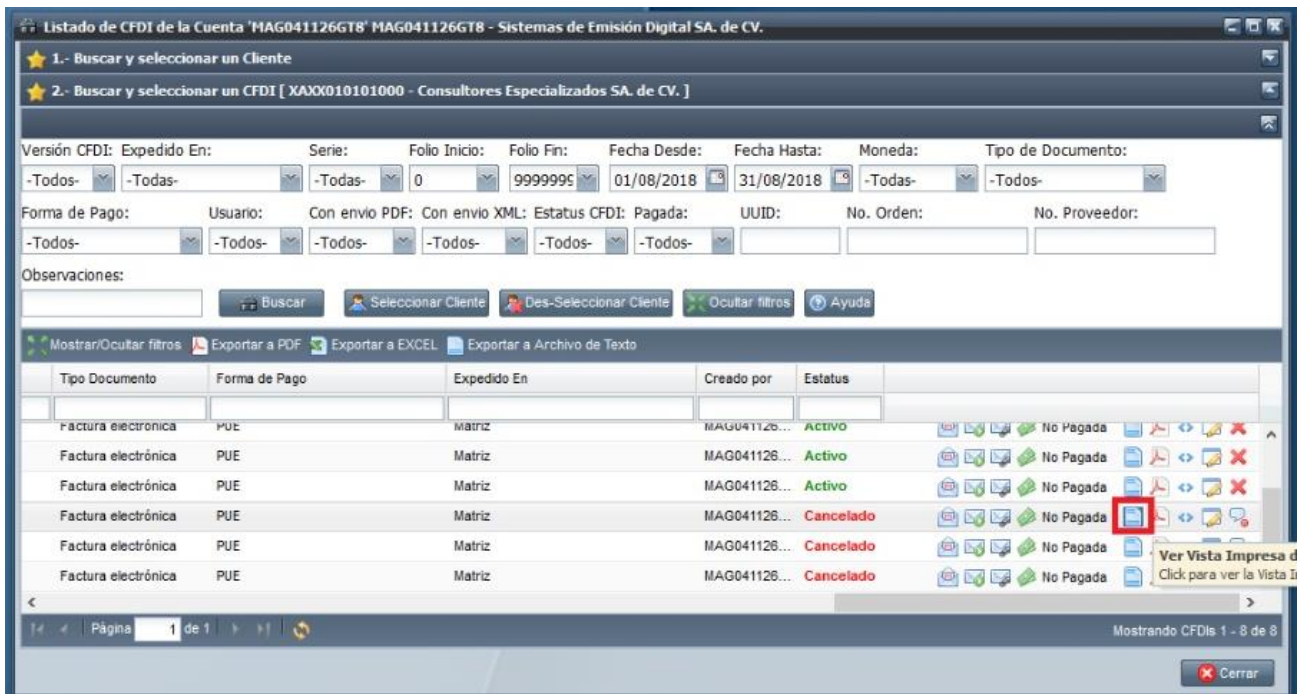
Listado de CFDI de la Cuenta 'MAG041126GT8' MAG041126GT8 - Sistemas de Emisión Digital SA. de CV.

1.- Buscar y seleccionar un Cliente

2.- Buscar y seleccionar un CFDI [ XAXX010101000 - Consultores Especializados SA. de CV. ]

Versión CFDI: -Todos-
Expedido En: -Todas-
Serie: -Todas-
Folio Inicio: 0
Folio Fin: 9999999
Fecha Desde: 01/08/2018
Fecha Hasta: 31/08/2018
Moneda: -Todas-
Tipo de Documento: -Todos-

Forma de Pago: -Todos-
Usuario: -Todos-
Con envio PDF: -Todos-
Con envio XML: -Todos-
Estatus CFDI: -Todos-
Pagada: -Todos-
UUID:
No. Orden:
No. Proveedor:

Observaciones:

Buscar | Seleccionar Cliente | Des-Seleccionar Cliente | Ocultar filtros | Ayuda

Mostrar/Ocultar filtros | Exportar a PDF | Exportar a EXCEL | Exportar a Archivo de Texto

| Tipo Documento | Forma de Pago | Expedido En | Creado por | Estatus | |
|---|---|---|---|---|---|
| Factura electrónica | PUE | Matriz | MAG041126... | Activo | No Pagada |
| Factura electrónica | PUE | Matriz | MAG041126... | Activo | No Pagada |
| Factura electrónica | PUE | Matriz | MAG041126... | Activo | No Pagada |
| Factura electrónica | PUE | Matriz | MAG041126... | Cancelado | No Pagada |
| Factura electrónica | PUE | Matriz | MAG041126... | Cancelado | No Pagada |
| Factura electrónica | PUE | Matriz | MAG041126... | Cancelado | No Pagada |

Ver Vista Impresa d
Click para ver la Vista I

Página 1 de 1

Mostrando CFDIs 1 - 8 de 8

Cerrar